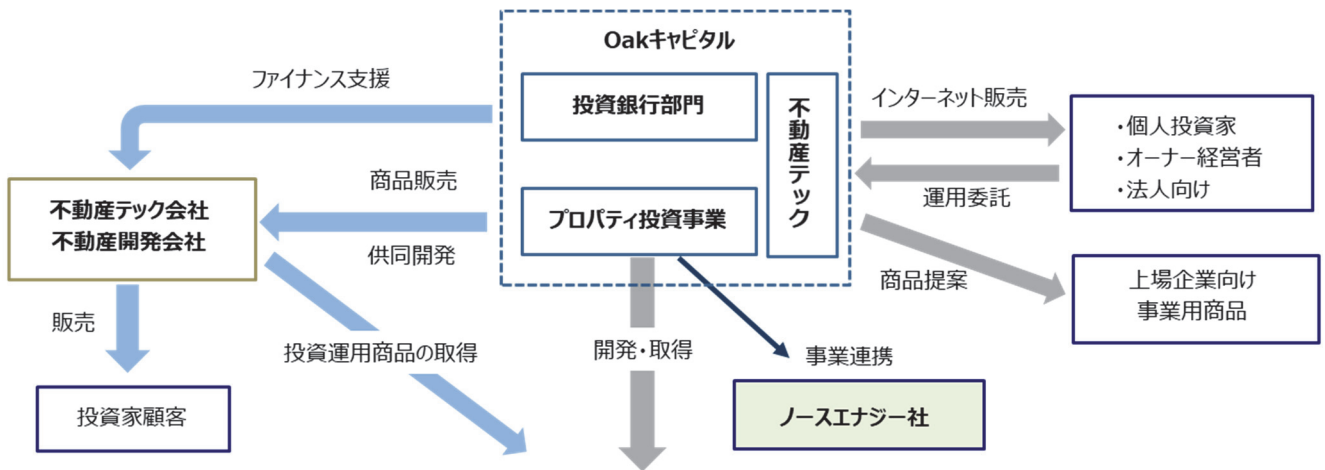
Oakキャピタル

投資銀行部門

プロパティ投資事業

不動産テック

ファイナンス支援

商品販売

供同開発

不動産テック会社
不動産開発会社

販売

投資家顧客

投資運用商品の取得

開発・取得

事業連携

ノースエナジー社

インターネット販売

運用委託

・個人投資家
・オーナー経営者
・法人向け

商品提案

上場企業向け
事業用商品